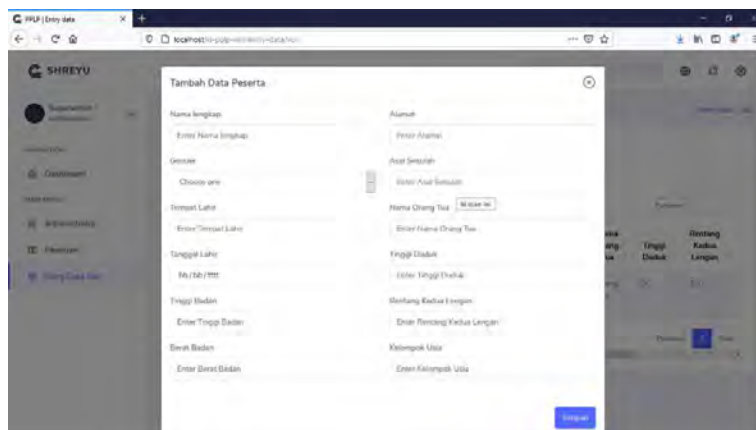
FPLP | Entry data

localhost/e-pplp/admin/entry-data/run

SHREYU

Superadmin

Dashboard

Tambah Data Peserta

Nama lengkap
Enter Nama lengkap

Gender
Choose one

Tempat Lahir
Enter Tempat Lahir

Tanggal Lahir
hh/bb/tttt

Tinggi Badan
Enter Tinggi Badan

Berat Badan
Enter Berat Badan

Alamat
Enter Alamat

Asal Sekolah
Enter Asal Sekolah

Nama Orang Tua
Enter Nama Orang Tua

Tinggi Duduk
Enter Tinggi Duduk

Rentang Kedua Lengan
Enter Rentang Kedua Lengan

Kelompok Usia
Enter Kelompok Usia

Simpan

Tinggi Duduk

Rentang Kedua Lengan